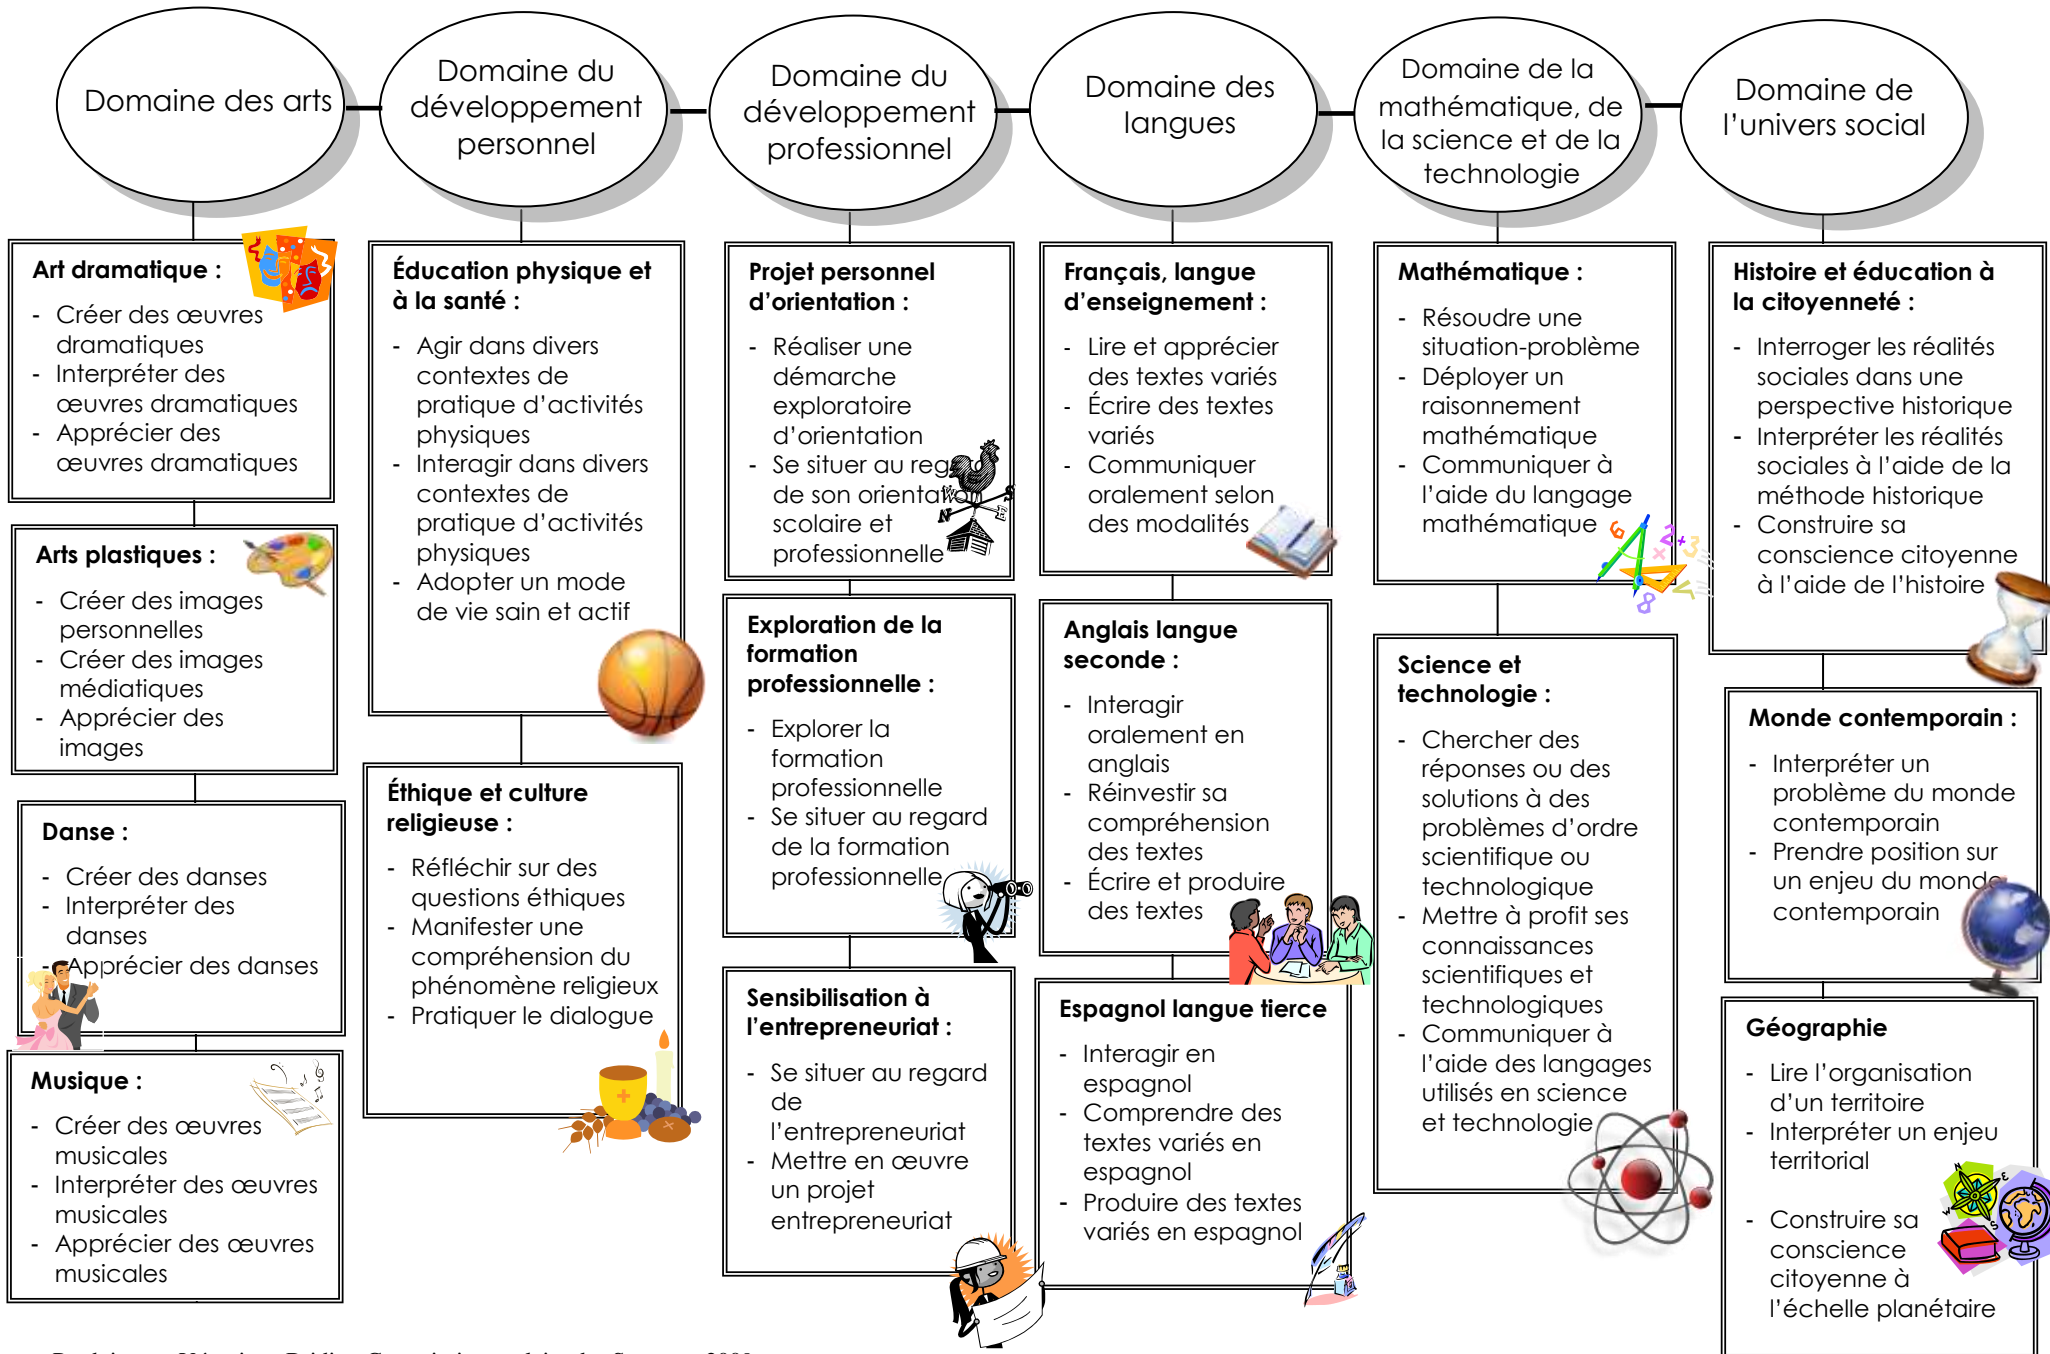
Domaine des arts

Domaine du développement personnel

Domaine du développement professionnel

Domaine des langues

Domaine de la mathématique, de la science et de la technologie

Domaine de l'univers social

**Art dramatique :**
- Créer des œuvres dramatiques
- Interpréter des œuvres dramatiques
- Apprécier des œuvres dramatiques

**Arts plastiques :**
- Créer des images personnelles
- Créer des images médiatiques
- Apprécier des images

**Danse :**
- Créer des danses
- Interpréter des danses
- Apprécier des danses

**Musique :**
- Créer des œuvres musicales
- Interpréter des œuvres musicales
- Apprécier des œuvres musicales

**Éducation physique et à la santé :**
- Agir dans divers contextes de pratique d'activités physiques
- Interagir dans divers contextes de pratique d'activités physiques
- Adopter un mode de vie sain et actif

**Éthique et culture religieuse :**
- Réfléchir sur des questions éthiques
- Manifester une compréhension du phénomène religieux
- Pratiquer le dialogue

**Projet personnel d'orientation :**
- Réaliser une démarche exploratoire d'orientation
- Se situer au regard de son orientation scolaire et professionnelle

**Exploration de la formation professionnelle :**
- Explorer la formation professionnelle
- Se situer au regard de la formation professionnelle

**Sensibilisation à l'entrepreneuriat :**
- Se situer au regard de l'entrepreneuriat
- Mettre en œuvre un projet entrepreneuriat

**Français, langue d'enseignement :**
- Lire et apprécier des textes variés
- Écrire des textes variés
- Communiquer oralement selon des modalités

**Anglais langue seconde :**
- Interagir oralement en anglais
- Réinvestir sa compréhension des textes
- Écrire et produire des textes

**Espagnol langue tierce**
- Interagir en espagnol
- Comprendre des textes variés en espagnol
- Produire des textes variés en espagnol

**Mathématique :**
- Résoudre une situation-problème
- Déployer un raisonnement mathématique
- Communiquer à l'aide du langage mathématique

**Science et technologie :**
- Chercher des réponses ou des solutions à des problèmes d'ordre scientifique ou technologique
- Mettre à profit ses connaissances scientifiques et technologiques
- Communiquer à l'aide des langages utilisés en science et technologie

**Histoire et éducation à la citoyenneté :**
- Interroger les réalités sociales dans une perspective historique
- Interpréter les réalités sociales à l'aide de la méthode historique
- Construire sa conscience citoyenne à l'aide de l'histoire

**Monde contemporain :**
- Interpréter un problème du monde contemporain
- Prendre position sur un enjeu du monde contemporain

**Géographie**
- Lire l'organisation d'un territoire
- Interpréter un enjeu territorial
- Construire sa conscience citoyenne à l'échelle planétaire

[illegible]